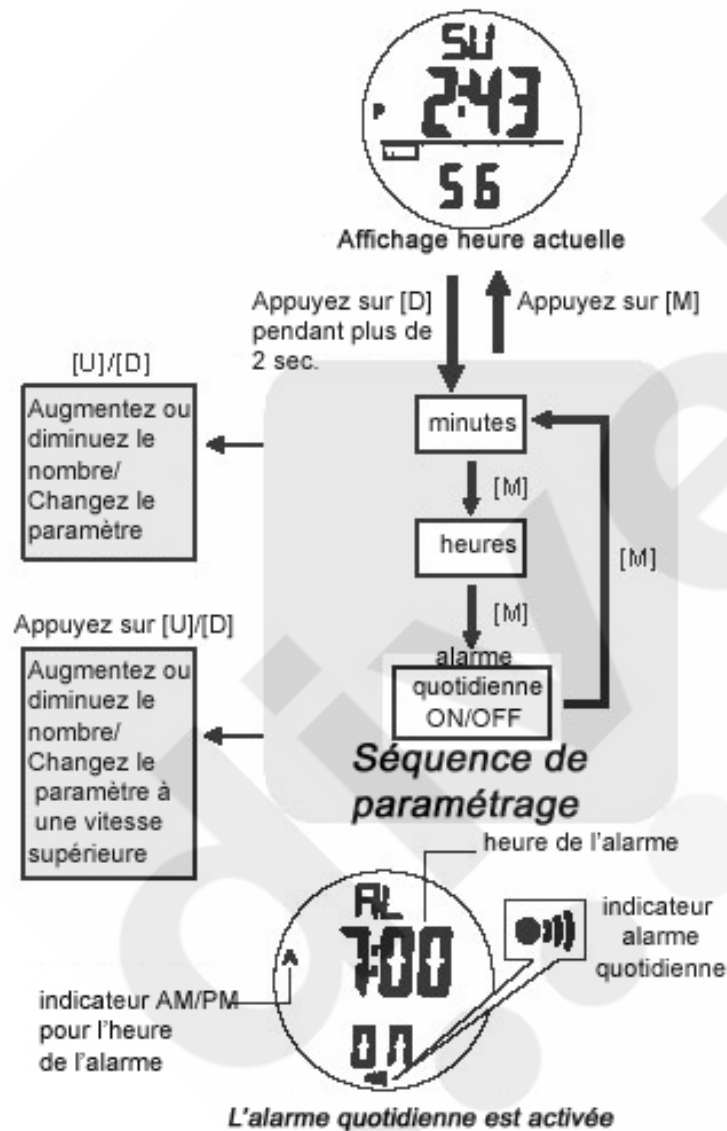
SU
2:43
P
56

Affichage heure actuelle

Appuyez sur [D] pendant plus de 2 sec.

Appuyez sur [M]

[U]/[D]

Augmentez ou diminuez le nombre/ Changez le paramètre

minutes

[M]

heures

[M]

[M]

Appuyez sur [U]/[D]

Augmentez ou diminuez le nombre/ Changez le paramètre à une vitesse supérieure

alarme quotidienne ON/OFF

Séquence de paramétrage

heure de l'alarme

AL
7:00
A
On

indicateur alarme quotidienne

indicateur AM/PM pour l'heure de l'alarme

L'alarme quotidienne est activée